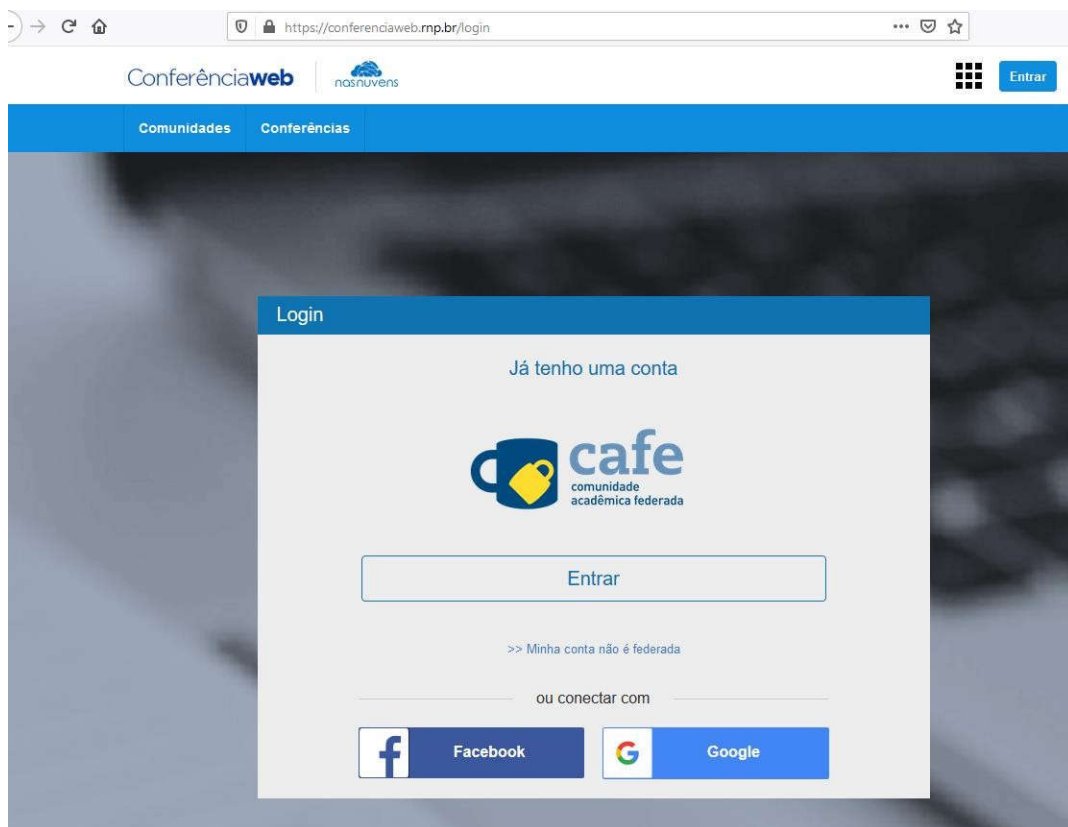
https://conferenciaweb.rnp.br/login

Conferênciaweb nasnuvens

Entrar

Comunidades Conferências

Login

Já tenho uma conta

cafe
comunidade acadêmica federada

Entrar

>> Minha conta não é federada

ou conectar com

Facebook

Google